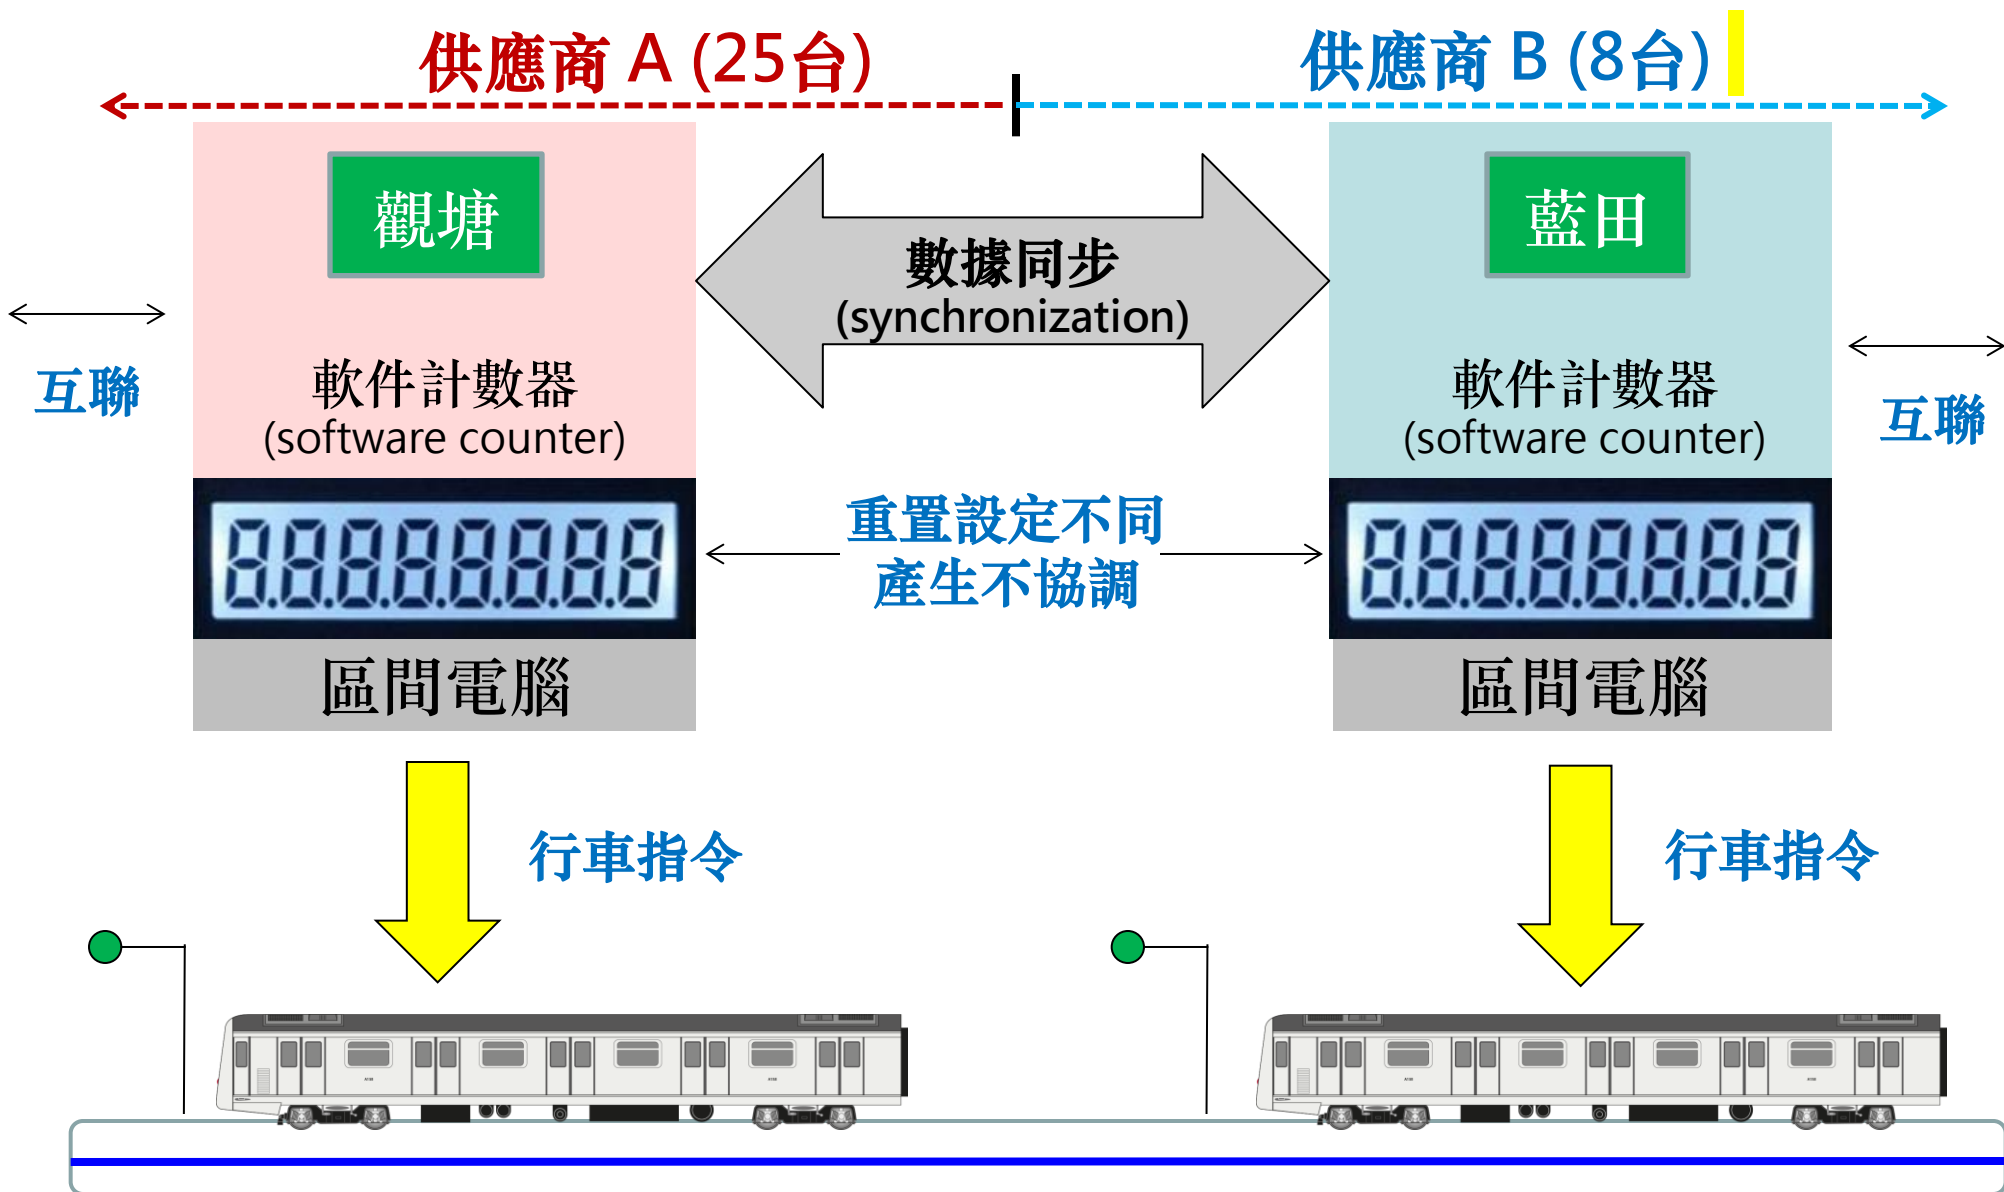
供應商 A (25台)

供應商 B (8台)

觀塘

數據同步
(synchronization)

藍田

互聯

軟件計數器
(software counter)

軟件計數器
(software counter)

互聯

88888888

重置設定不同
產生不協調

88888888

區間電腦

區間電腦

行車指令

行車指令